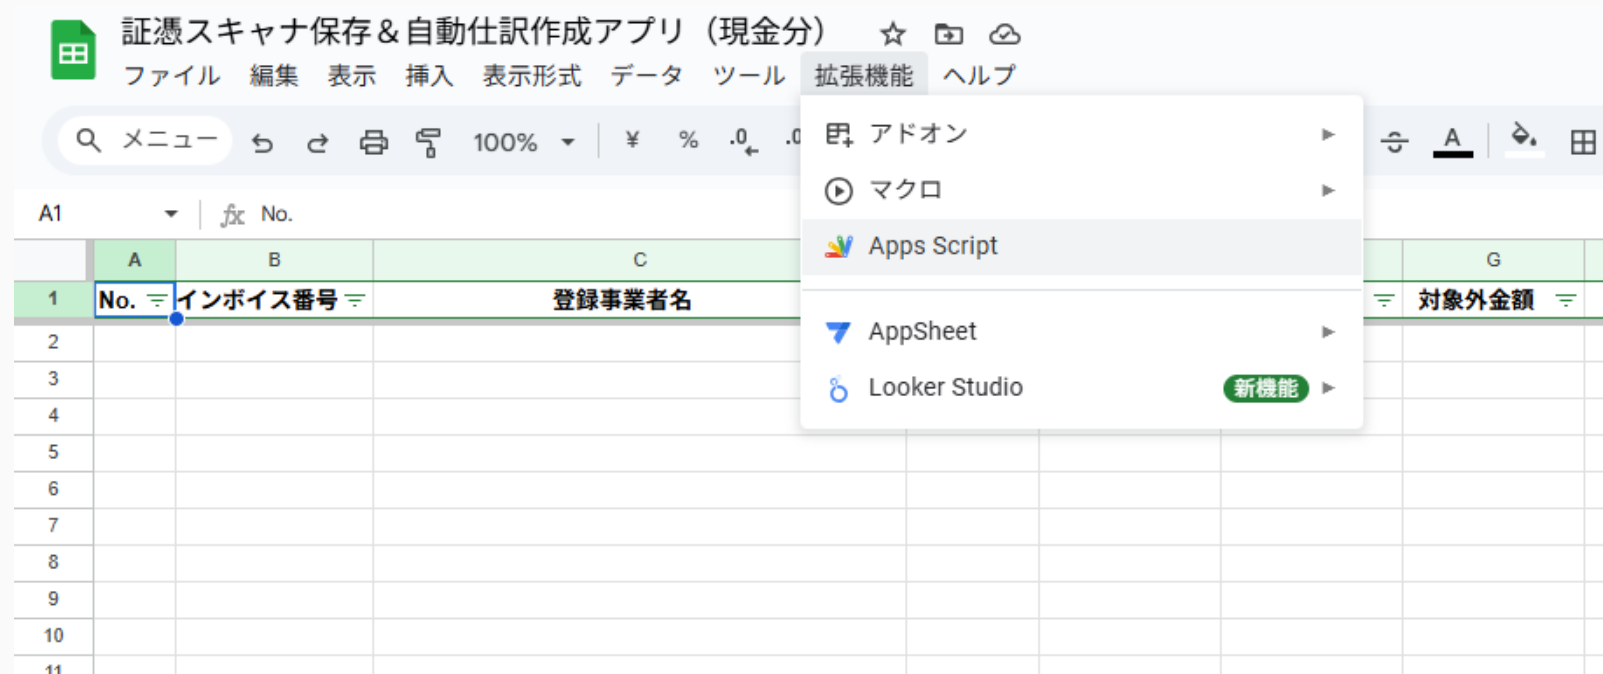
証憑スキャナ保存＆自動仕訳作成アプリ（現金分）

ファイル 編集 表示 挿入 表示形式 データ ツール 拡張機能 ヘルプ

メニュー 100% ¥ % .0 .0

A1 No.

アドオン
マクロ
Apps Script
AppSheet
Looker Studio 新機能

| | A | B | C | | G |
|---|---|---|---|---|---|
| 1 | No. | インボイス番号 | 登録事業者名 | | 対象外金額 |
| 2 | | | | | |
| 3 | | | | | |
| 4 | | | | | |
| 5 | | | | | |
| 6 | | | | | |
| 7 | | | | | |
| 8 | | | | | |
| 9 | | | | | |
| 10 | | | | | |
| 11 | | | | | |